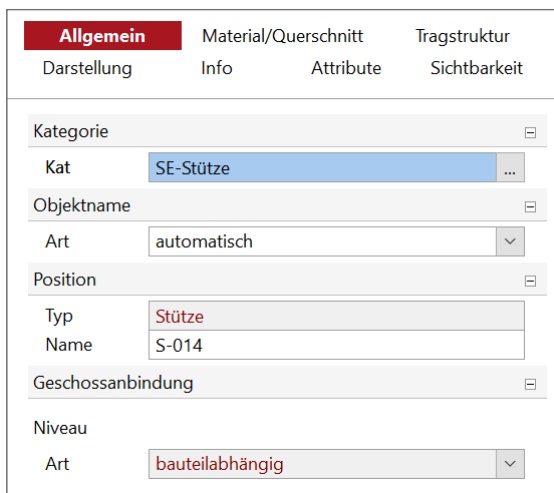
Allgemein
Material/Querschnitt
Tragstruktur
Darstellung
Info
Attribute
Sichtbarkeit

Kategorie
Kat | SE-Stütze | ...

Objektname
Art | automatisch

Position
Typ | Stütze
Name | S-014

Geschossanbindung

Niveau
Art | bauteilabhängig